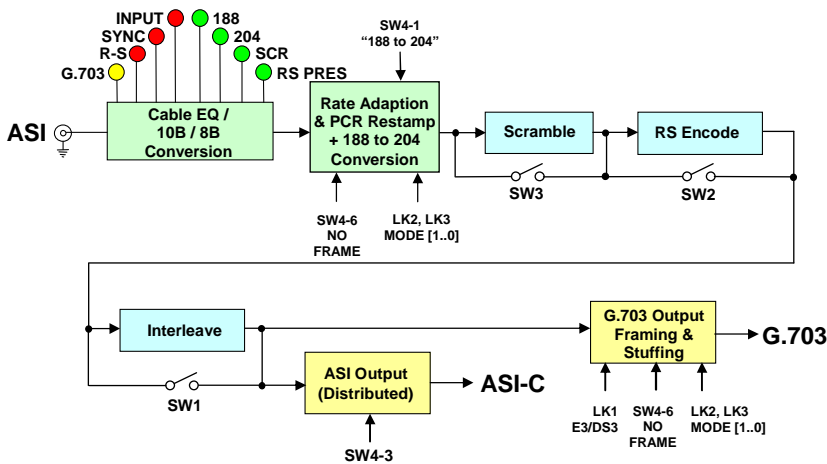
INPUT
188
SYNC
204
R-S
SCR
G.703
RS PRES

SW4-1
"188 to 204"

ASI

Cable EQ / 10B / 8B Conversion

Rate Adaption & PCR Restamp + 188 to 204 Conversion

Scramble

RS Encode

SW3

SW2

SW4-6
NO
FRAME

LK2, LK3
MODE [1..0]

Interleave

G.703 Output Framing & Stuffing

G.703

SW1

ASI Output (Distributed)

ASI-C

SW4-3

LK1
E3/DS3

SW4-6
NO
FRAME

LK2, LK3
MODE [1..0]